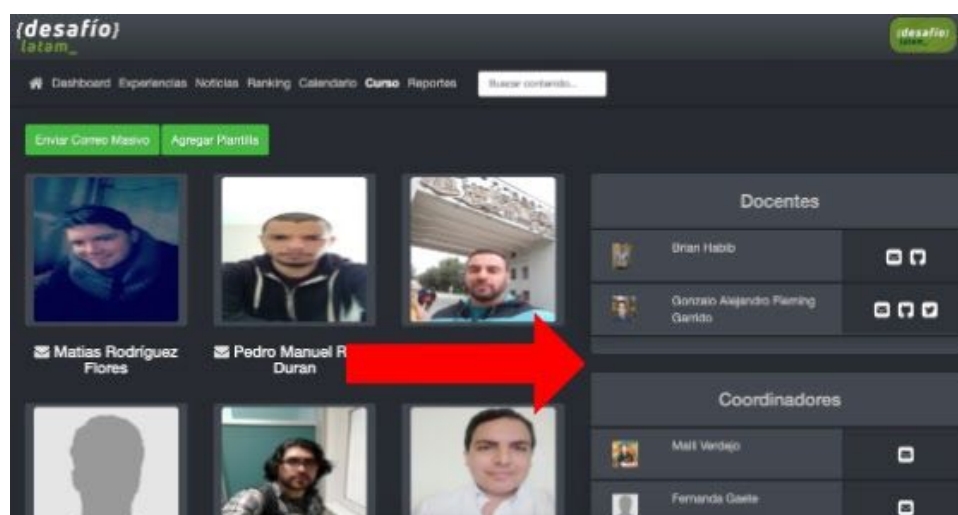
{desafío}
latam_

{desafío}
latam_

Dashboard Experiencias Noticias Ranking Calendario Curso Reportes Buscar contenido...

Enviar Correo Masivo Agregar Plantilla

Matias Rodríguez Flores

Pedro Manuel R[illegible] Duran

Docentes

Brian Habib

Gonzalo Alejandro Fleming Garrido

Coordinadores

Matt Verdejo

Fernanda Gaete